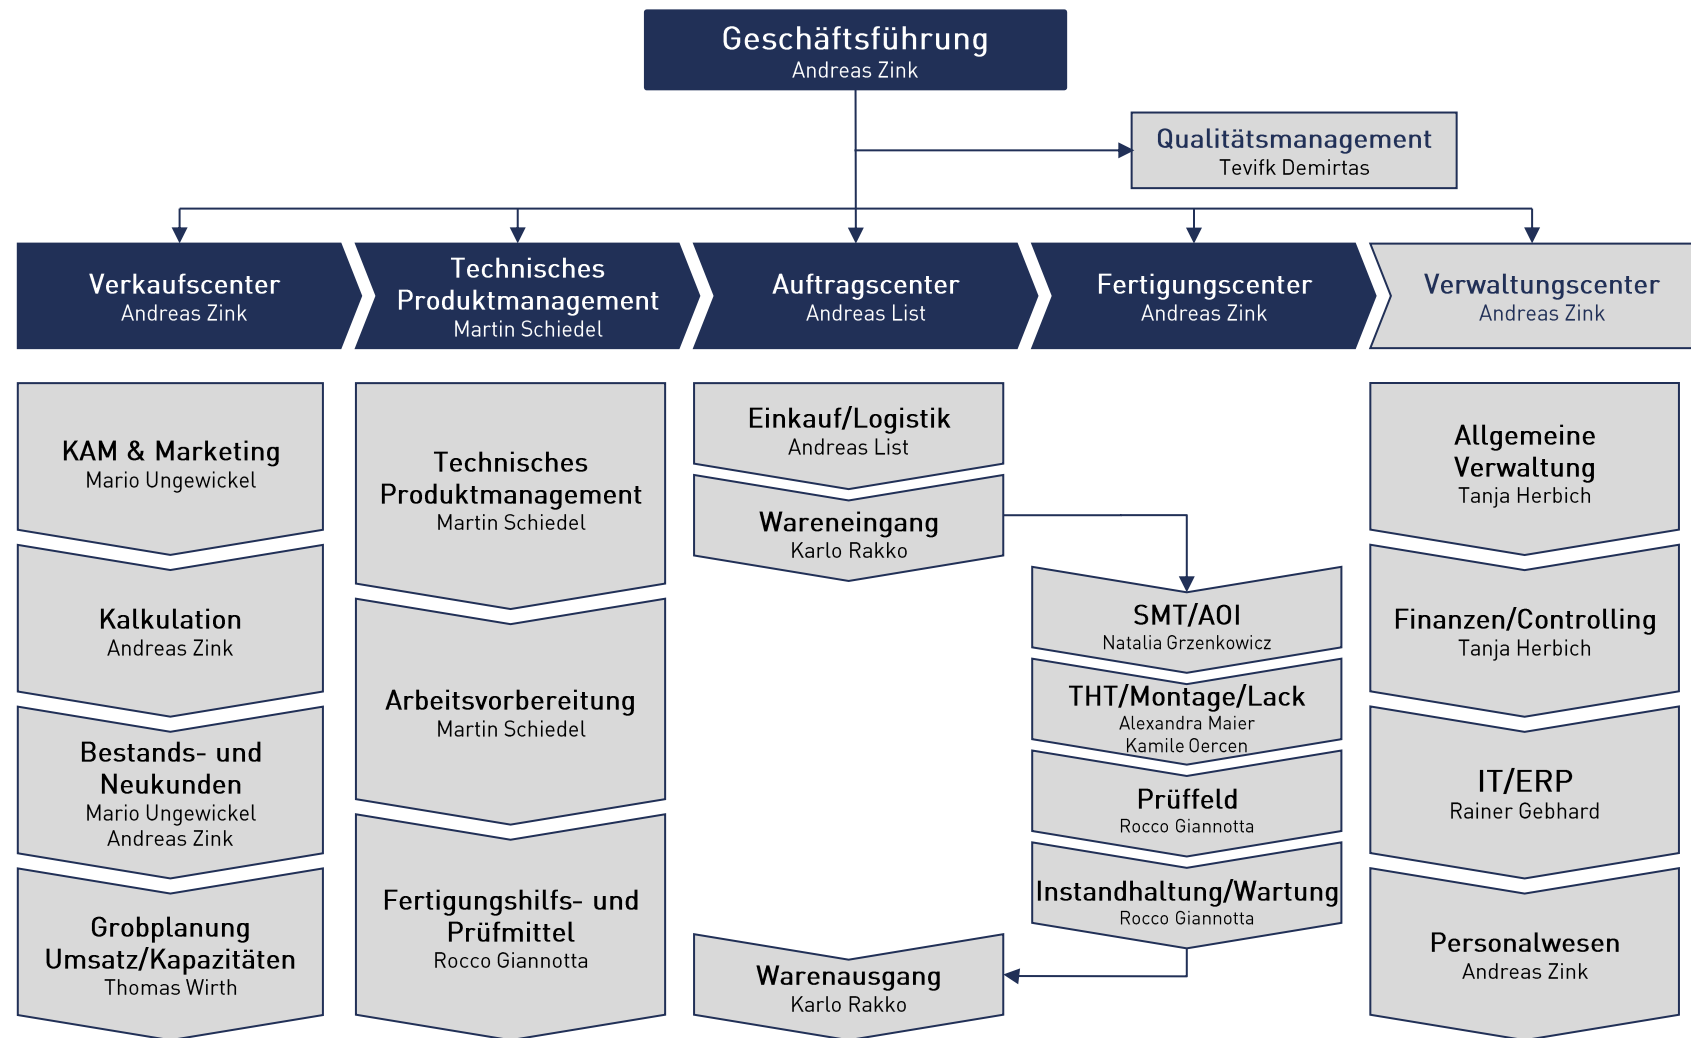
Geschäftsführung
Andreas Zink

Qualitätsmanagement
Tevifk Demirtas

Verkaufscenter
Andreas Zink

Technisches Produktmanagement
Martin Schiedel

Auftragscenter
Andreas List

Fertigungscenter
Andreas Zink

Verwaltungscenter
Andreas Zink

KAM & Marketing
Mario Ungewickel

Kalkulation
Andreas Zink

Bestands- und Neukunden
Mario Ungewickel
Andreas Zink

Grobplanung Umsatz/Kapazitäten
Thomas Wirth

Technisches Produktmanagement
Martin Schiedel

Arbeitsvorbereitung
Martin Schiedel

Fertigungshilfs- und Prüfmittel
Rocco Giannotta

Einkauf/Logistik
Andreas List

Wareneingang
Karlo Rakko

Warenausgang
Karlo Rakko

SMT/AOI
Natalia Grzenkowicz

THT/Montage/Lack
Alexandra Maier
Kamile Oercen

Prüffeld
Rocco Giannotta

Instandhaltung/Wartung
Rocco Giannotta

Allgemeine Verwaltung
Tanja Herbich

Finanzen/Controlling
Tanja Herbich

IT/ERP
Rainer Gebhard

Personalwesen
Andreas Zink